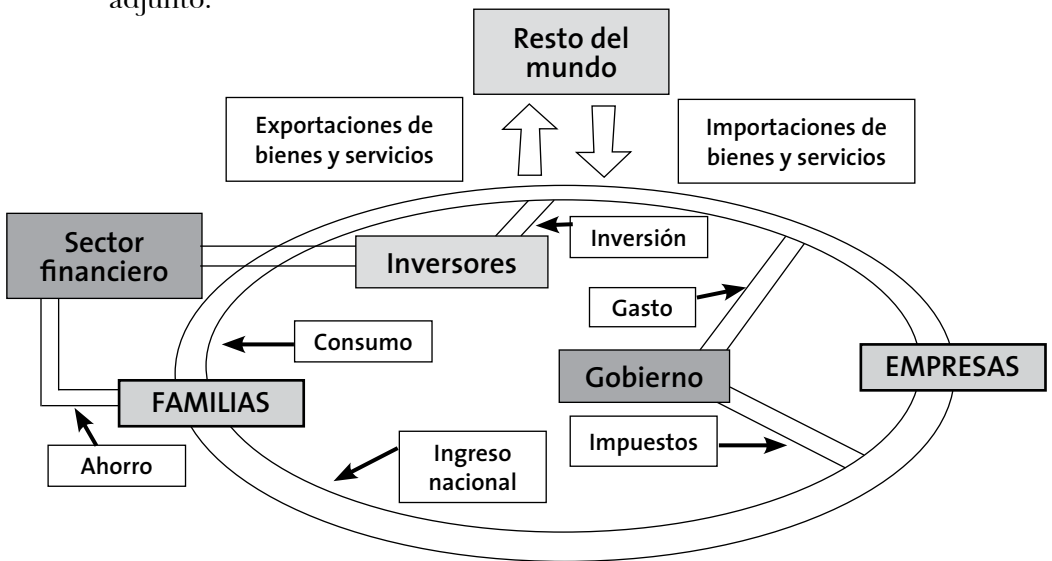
adjunto.

Resto del mundo

Exportaciones de bienes y servicios

Importaciones de bienes y servicios

Sector financiero

Inversores

Inversión

Gasto

Consumo

Gobierno

EMPRESAS

FAMILIAS

Impuestos

Ahorro

Ingreso nacional